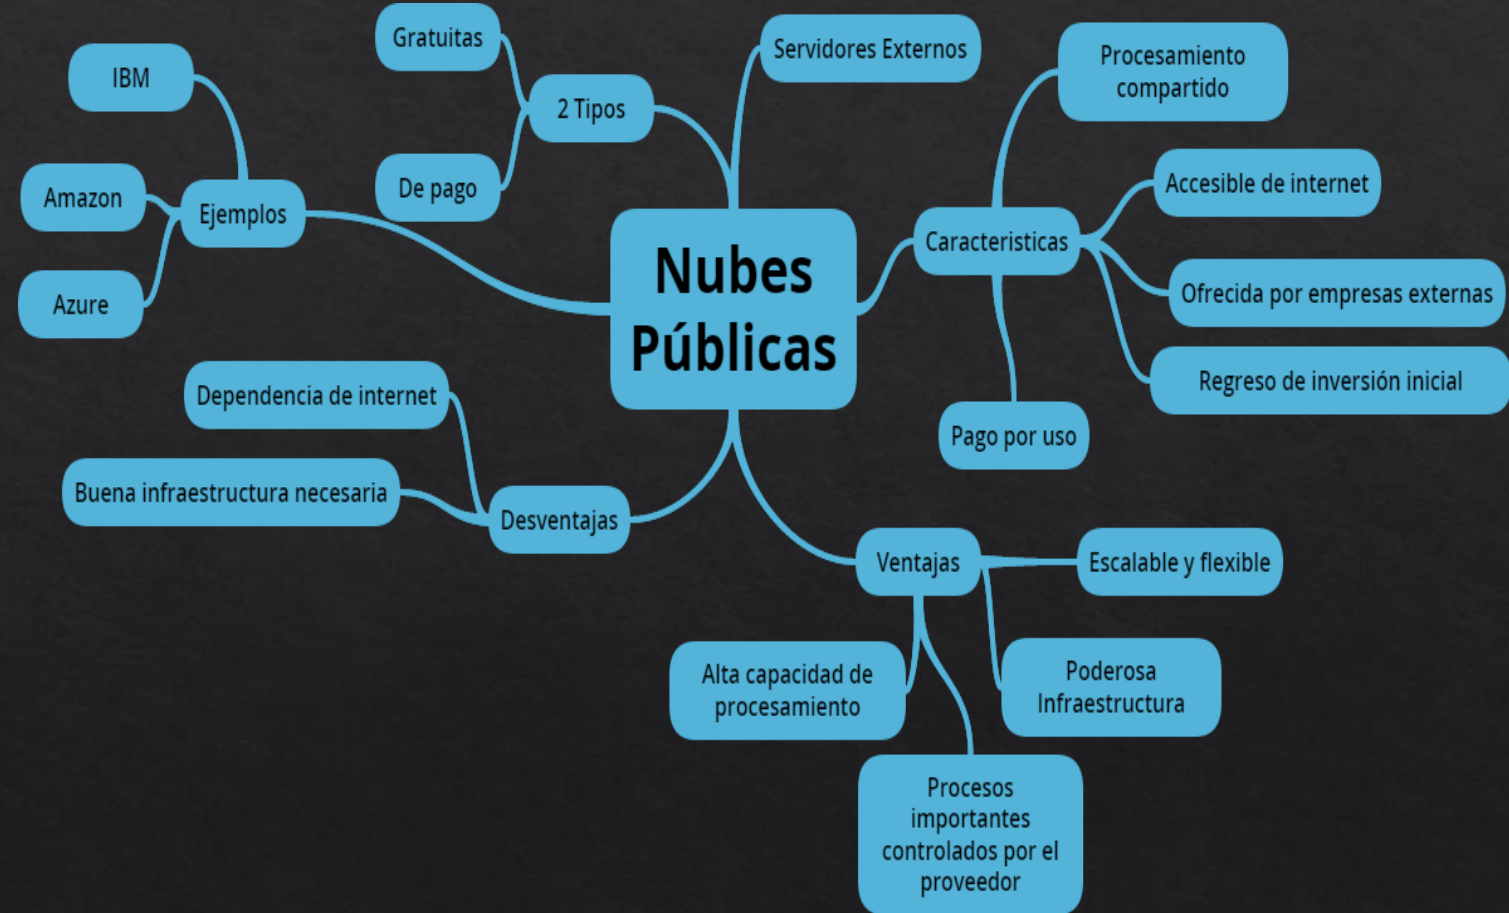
Nubes Públicas

2 Tipos
Gratuitas
De pago

Servidores Externos

Ejemplos
IBM
Amazon
Azure

Caracteristicas
Procesamiento compartido
Accesible de internet
Ofrecida por empresas externas
Regreso de inversión inicial
Pago por uso

Desventajas
Dependencia de internet
Buena infraestructura necesaria

Ventajas
Escalable y flexible
Poderosa Infraestructura
Alta capacidad de procesamiento
Procesos importantes controlados por el proveedor